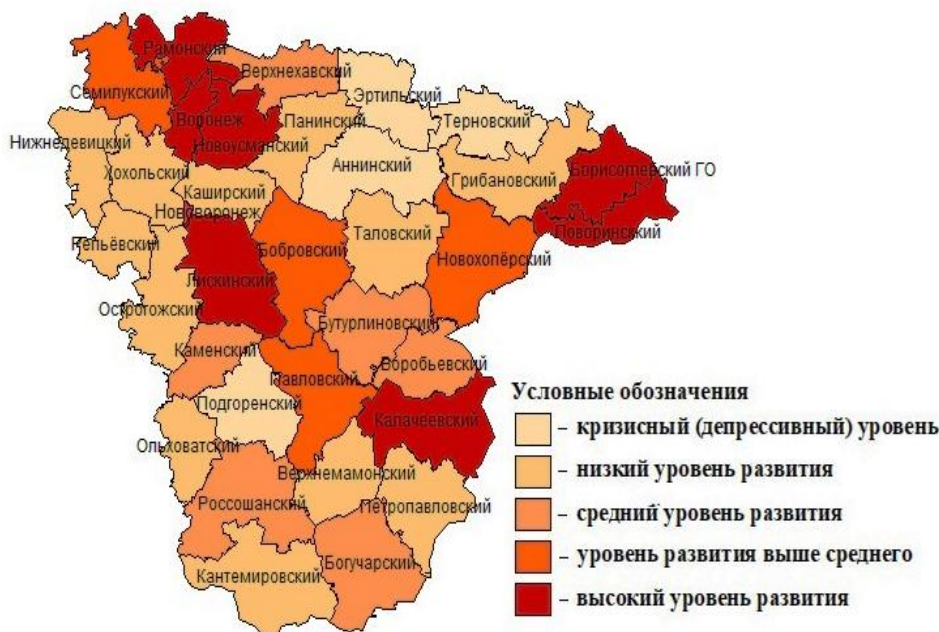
Рамонский
Семилукский
Верхнехавский
Эртильский
Воронеж
Панинский
Терновский
Нижнедевицкий
Новоусманский
Хохольский
Аннинский
Грибановский
Борисоглебский ГО
Каширский
Нововоронеж
Репьёвский
Бобровский
Таловский
Поворинский
Лискинский
Новохопёрский
Острогожский
Бутурлиновский
Каменский
Воробьевский
Павловский
Подгоренский
Калачеевский
Ольховатский
Верхнемамонский
Россошанский
Петропавловский
Богучарский
Кантемировский

Условные обозначения
– кризисный (депрессивный) уровень
– низкий уровень развития
– средний уровень развития
– уровень развития выше среднего
– высокий уровень развития